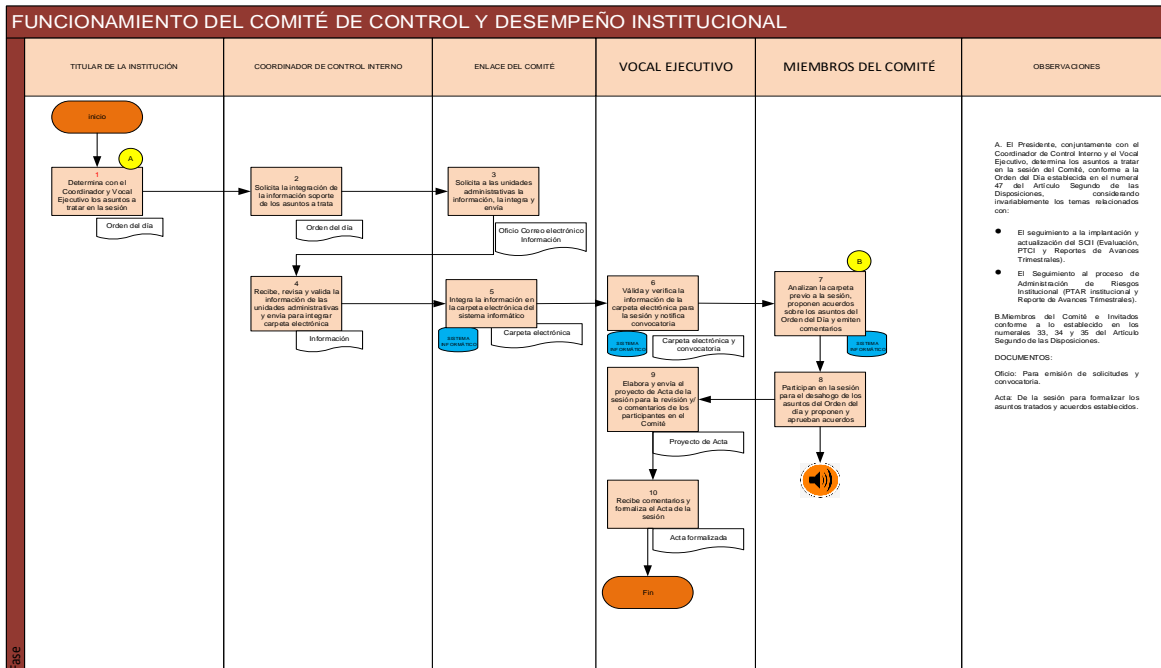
FUNCIONAMIENTO DEL COMITÉ DE CONTROL Y DESEMPEÑO INSTITUCIONAL

TITULAR DE LA INSTITUCIÓN

COORDINADOR DE CONTROL INTERNO

ENLACE DEL COMITÉ

VOCAL EJECUTIVO

MIEMBROS DEL COMITÉ

OBSERVACIONES

Inicio

A

1
Determina con el Coordinador y Vocal Ejecutivo los asuntos a tratar en la sesión

Orden del día

2
Solicita la integración de la información soporte de los asuntos a trata

Orden del día

3
Solicita a las unidades administrativas la información, la integra y envía

Oficio Correo electrónico Información

4
Recibe, revisa y valida la información de las unidades administrativas y envía para integrar carpeta electrónica

Información

5
Integra la información en la carpeta electrónica del sistema informático

SISTEMA INFORMÁTICO

Carpeta electrónica

6
Valida y verifica la información de la carpeta electrónica para la sesión y notifica convocatoria

SISTEMA INFORMÁTICO

Carpeta electrónica y convocatoria

B

7
Analizan la carpeta previo a la sesión, proponen acuerdos sobre los asuntos del Orden del Día y emiten comentarios

SISTEMA INFORMÁTICO

8
Participan en la sesión para el desahogo de los asuntos del Orden del día y proponen y aprueban acuerdos

9
Elabora y envía el proyecto de Acta de la sesión para la revisión y/ o comentarios de los participantes en el Comité

Proyecto de Acta

10
Recibe comentarios y formaliza el Acta de la sesión

Acta formalizada

Fin

A. El Presidente, conjuntamente con el Coordinador de Control Interno y el Vocal Ejecutivo, determina los asuntos a tratar en la sesión del Comité, conforme a la Orden del Día establecida en el numeral 47 del Artículo Segundo de las Disposiciones, considerando invariablemente los temas relacionados con:

El seguimiento a la implantación y actualización del SCII (Evaluación, PTCI y Reportes de Avances Trimestrales).

El Seguimiento al proceso de Administración de Riesgos Institucional (PTAR institucional y Reporte de Avances Trimestrales).

B.Miembros del Comité e Invitados conforme a lo establecido en los numerales 33, 34 y 35 del Artículo Segundo de las Disposiciones.

DOCUMENTOS:

Oficio: Para emisión de solicitudes y convocatoria.

Acta: De la sesión para formalizar los asuntos tratados y acuerdos establecidos.

ase